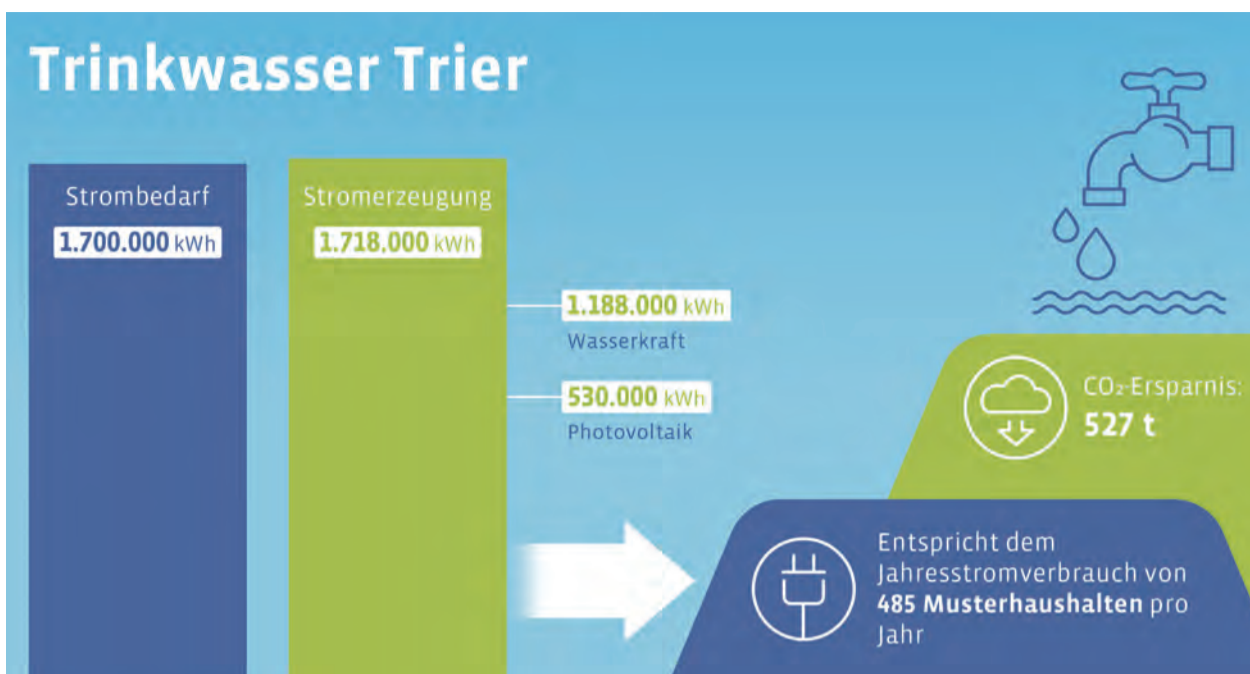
Trinkwasser Trier

Strombedarf
1.700.000 kWh

Stromerzeugung
1.718.000 kWh

1.188.000 kWh
Wasserkraft

530.000 kWh
Photovoltaik

$CO_2$-Ersparnis:
527 t

Entspricht dem Jahresstromverbrauch von 485 Musterhaushalten pro Jahr